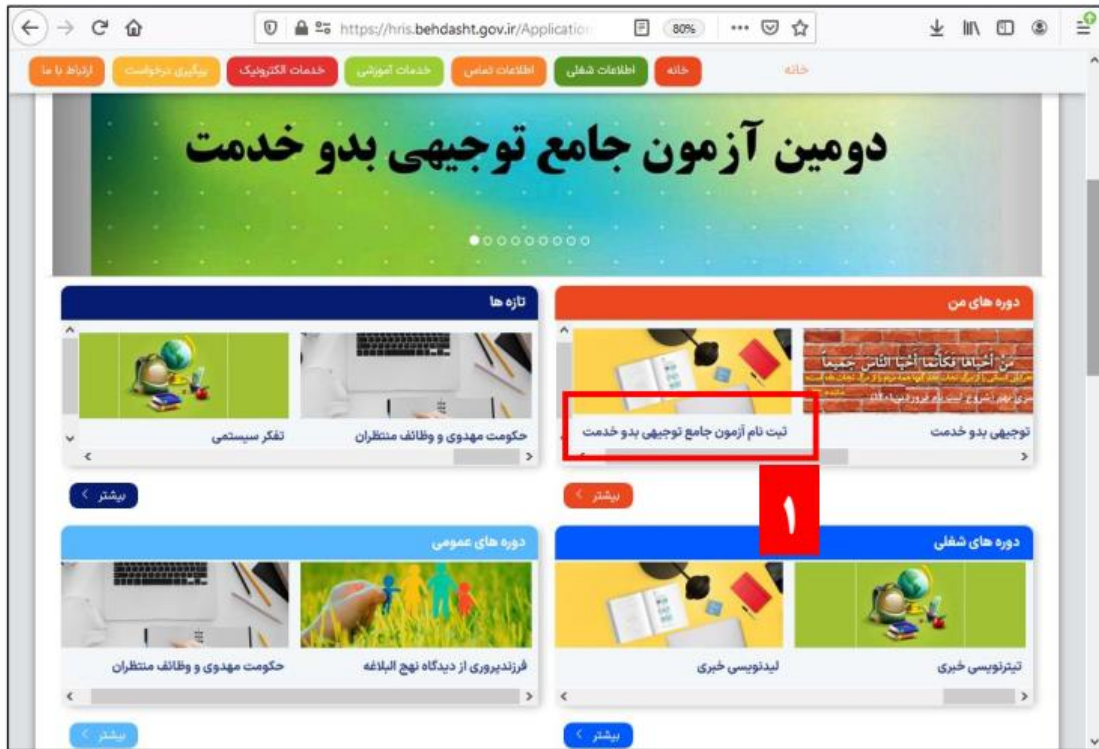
https://hris.behdasht.gov.ir/Application 80%

خانه خانه اطلاعات شغلی اطلاعات تماس خدمات آموزشی خدمات الکترونیک پیگیری درخواست ارتباط با ما

دومین آزمون جامع توجیهی بدو خدمت

دوره های من

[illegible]

توجیهی بدو خدمت

ثبت نام آزمون جامع توجیهی بدو خدمت

بیشتر

تازه ها

حکومت مهدوی و وظائف منتظران

تفکر سیستمی

بیشتر

۱

دوره های شغلی

تیترنویسی خبری

لیدنویسی خبری

بیشتر

دوره های عمومی

فرزندپروری از دیدگاه نهج البلاغه

حکومت مهدوی و وظائف منتظران

بیشتر